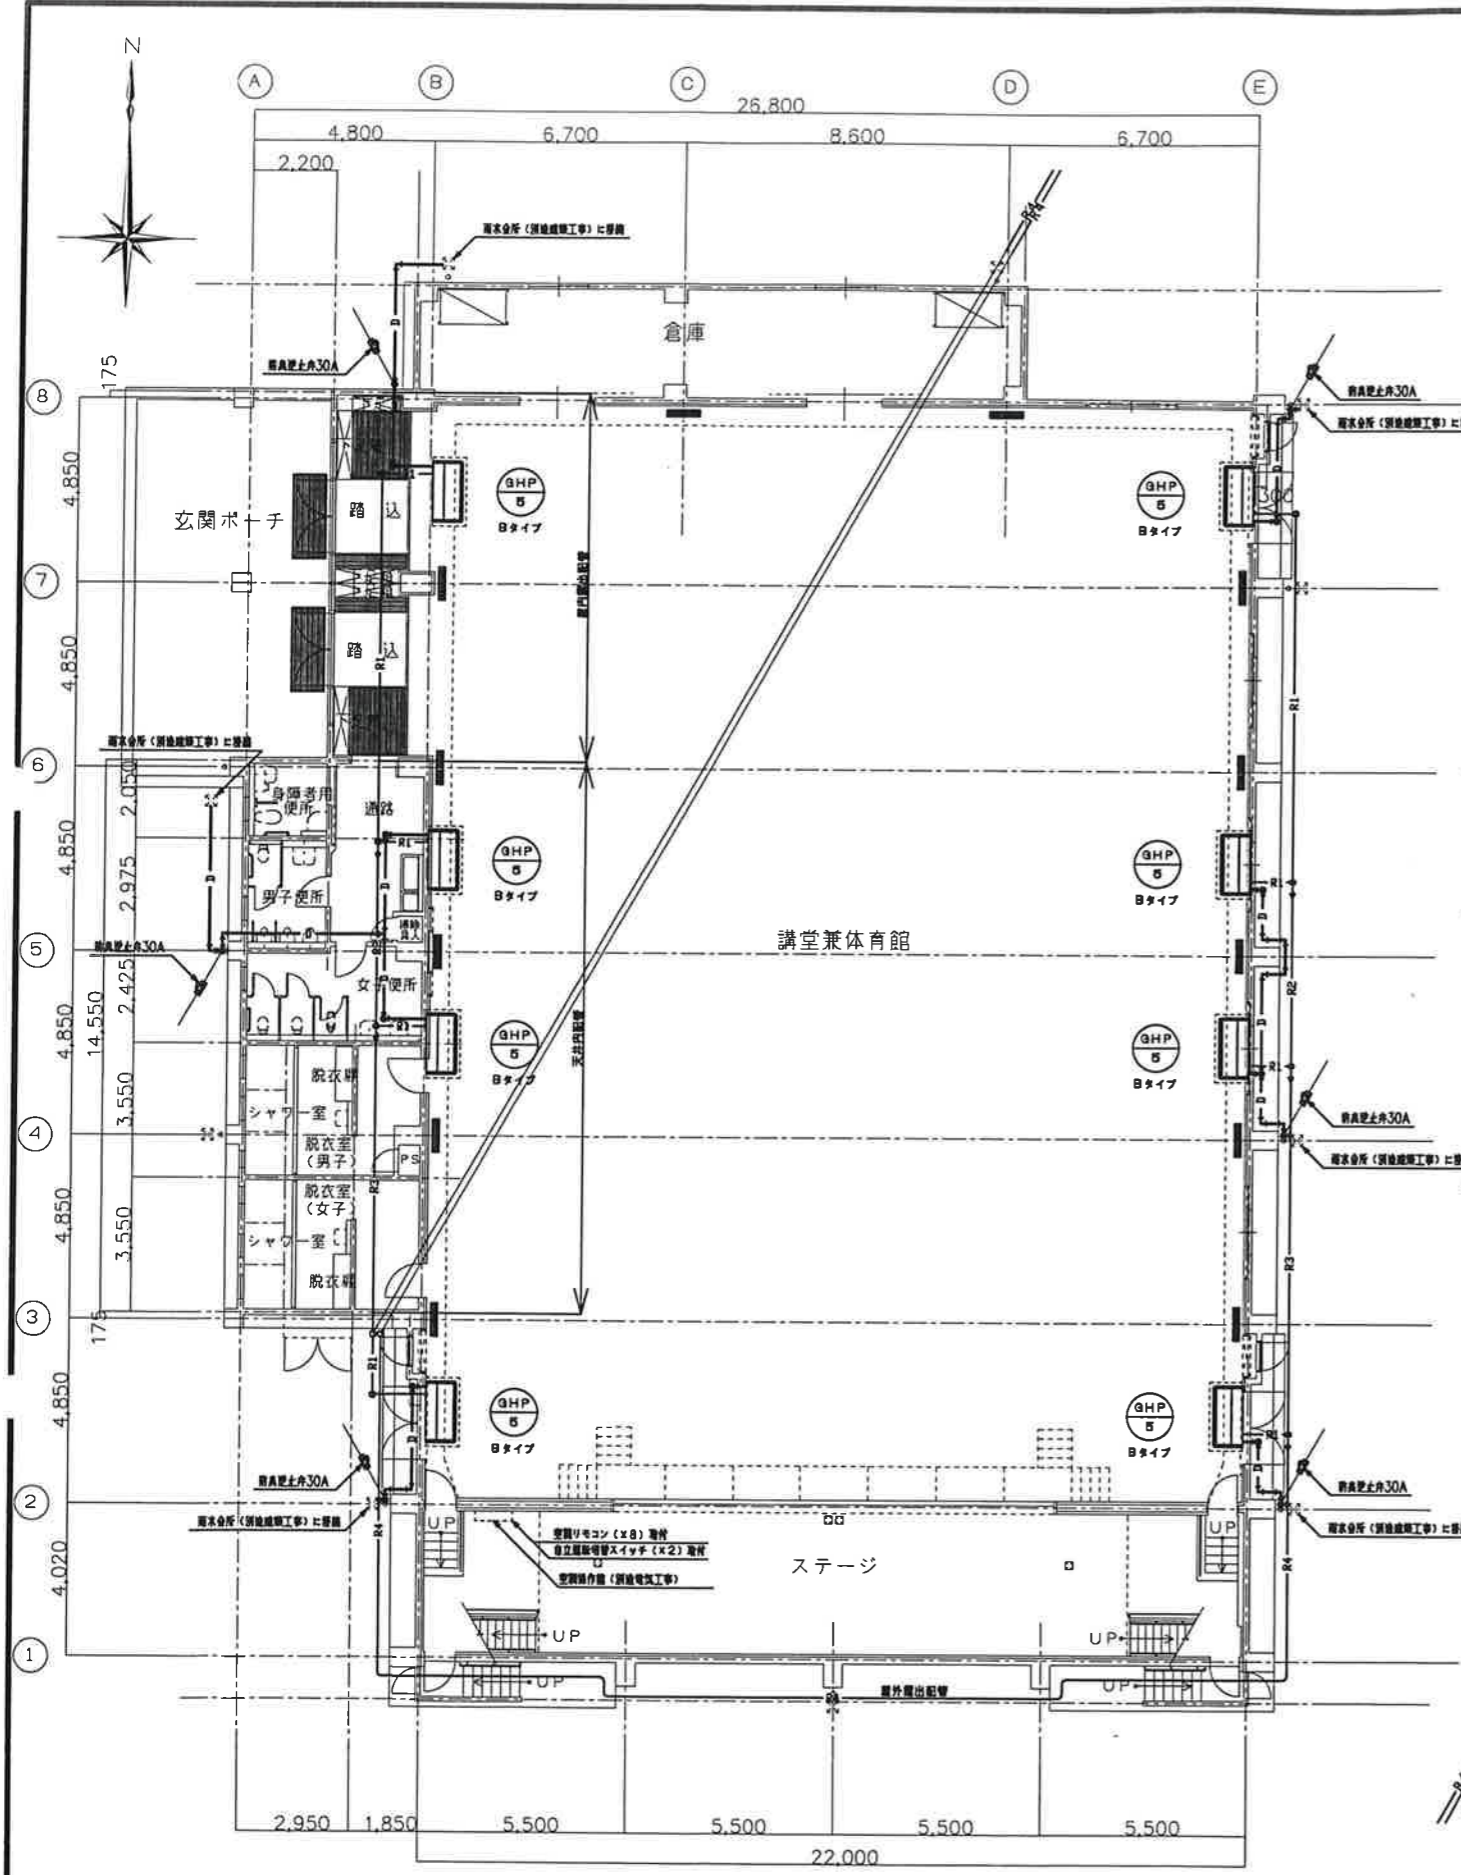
N

A B C D E

26,800

4,800 6,700 8,600 6,700

2,200

雨水会所（別途建築工事）に接続

R4

倉庫

防臭逆止弁30A

175

8

4,850

玄関ポーチ

踏込

GHP 5 Bタイプ

GHP 5 Bタイプ

防臭逆止弁30A

雨水会所（別途建築工事）に接続

7

4,850

踏込

R1

屋内露出配管

6

雨水会所（別途建築工事）に接続

2,050

身障者用便所

通路

4,850

2,975

男子便所

GHP 5 Bタイプ

GHP 5 Bタイプ

防臭逆止弁30A

5

掃除具入

講堂兼体育館

2,425

女子便所

14,550

4,850

GHP 5 Bタイプ

GHP 5 Bタイプ

天井内配管

3,550

脱衣室

シャワー室

脱衣室（男子）

PS

防臭逆止弁30A

雨水会所（別途建築工事）に接続

4

R3

4,850

3,550

脱衣室（女子）

シャワー室

脱衣室

R3

3

175

R1

4,850

GHP 5 Bタイプ

GHP 5 Bタイプ

防臭逆止弁30A

防臭逆止弁30A

2

雨水会所（別途建築工事）に接続

雨水会所（別途建築工事）に接続

R4

UP

空調リモコン（×8）取付

自立運転切替スイッチ（×2）取付

空調操作盤（別途電気工事）

ステージ

UP

4,020

UP

UP

1

UP

UP

屋外露出配管

R4

2,950 1,850 5,500 5,500 5,500 5,500

22,000